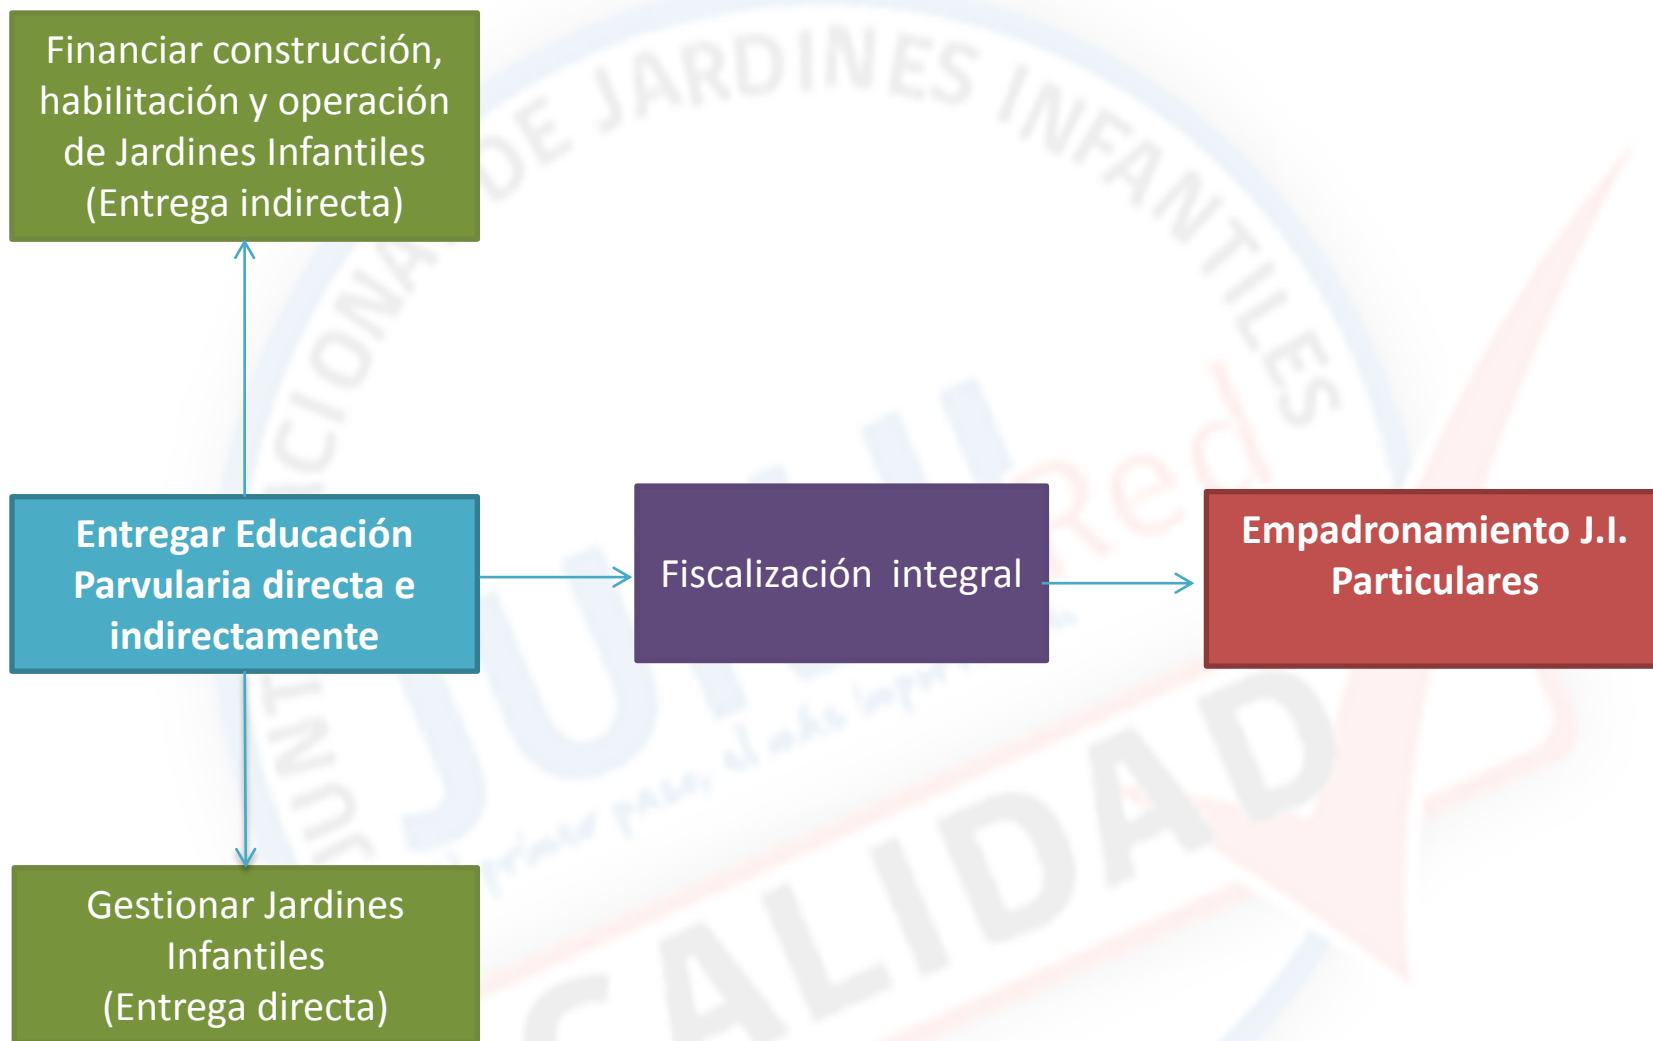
Financiar construcción, habilitación y operación de Jardines Infantiles (Entrega indirecta)

Entregar Educación Parvularia directa e indirectamente

Fiscalización integral

Empadronamiento J.I. Particulares

Gestionar Jardines Infantiles
(Entrega directa)

JUNTA NACIONAL DE JARDINES INFANTILES

JUNJI

Red

CALIDAD